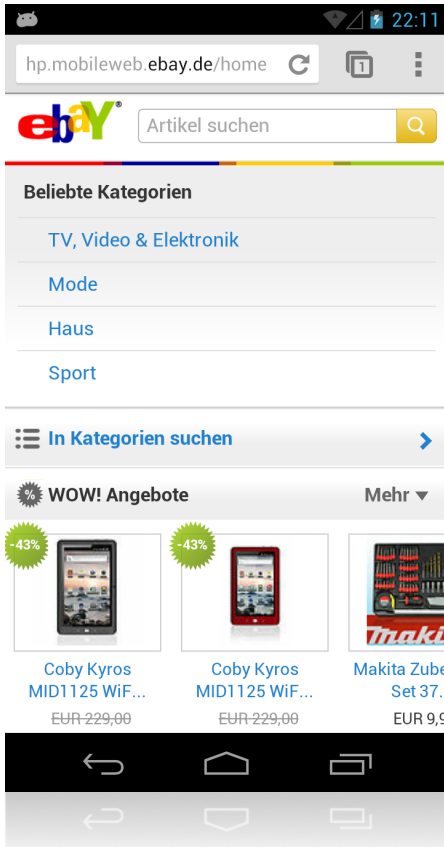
22:11

hp.mobileweb.ebay.de/home

1

ebay

Artikel suchen

Beliebte Kategorien

TV, Video & Elektronik

Mode

Haus

Sport

In Kategorien suchen

WOW! Angebote

Mehr

-43%

Coby Kyros MID1125 WiF...

EUR 229,00

-43%

Coby Kyros MID1125 WiF...

EUR 229,00

makita

Makita Zube Set 37.

EUR 9,9